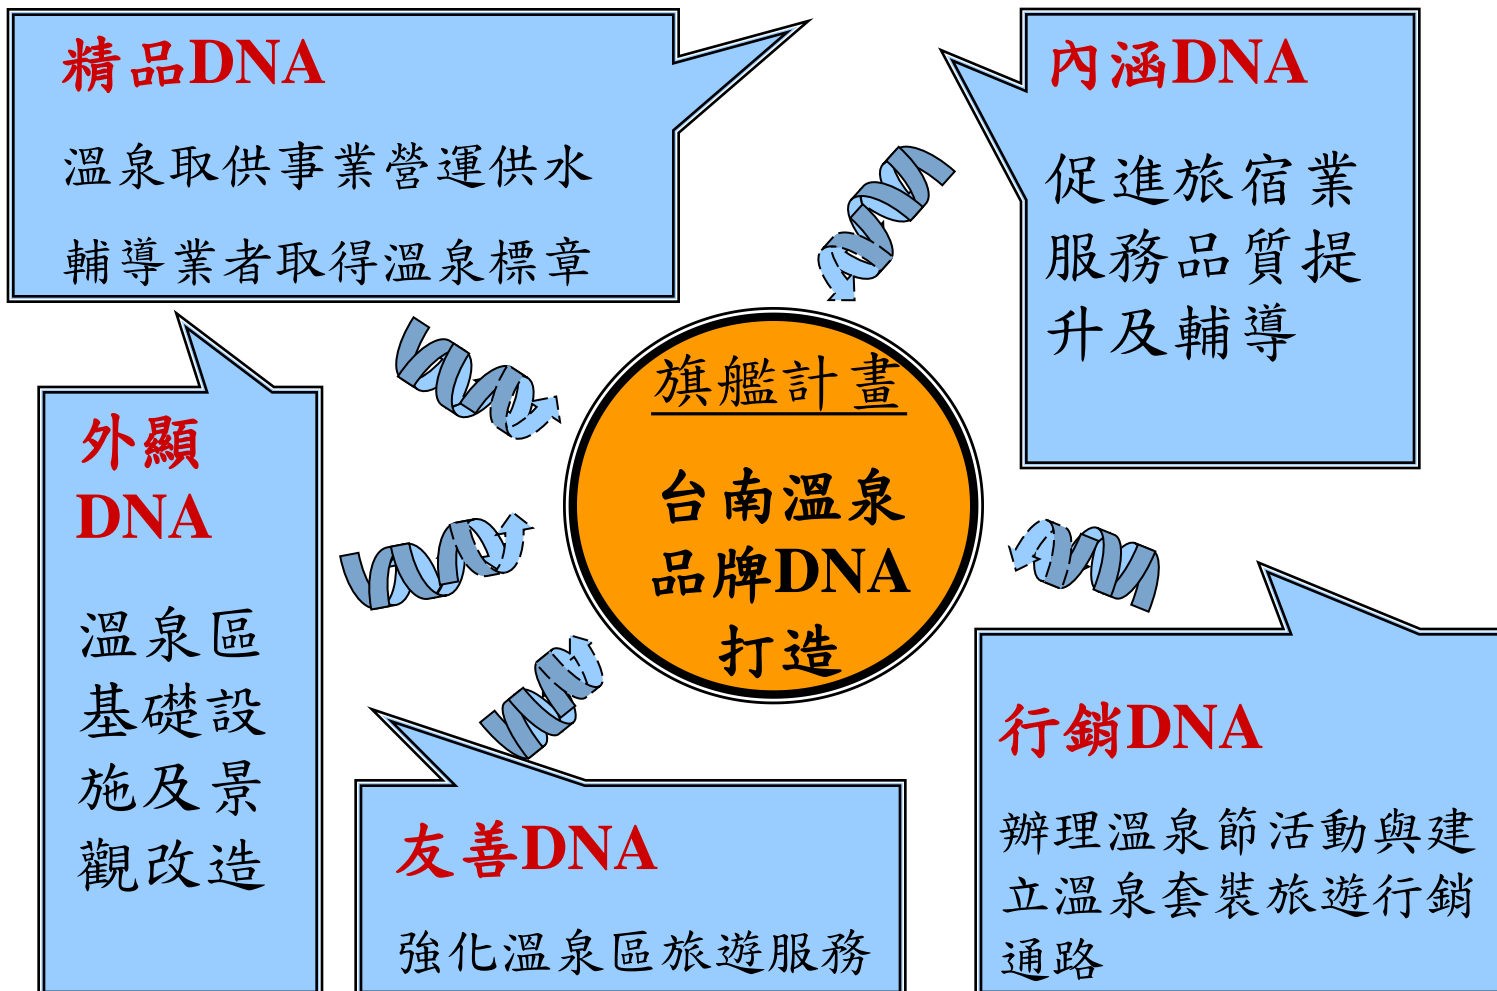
精品DNA

溫泉取供事業營運供水

輔導業者取得溫泉標章

內涵DNA

促進旅宿業服務品質提升及輔導

旗艦計畫

台南溫泉品牌DNA打造

外顯DNA

溫泉區基礎設施及景觀改造

友善DNA

強化溫泉區旅遊服務

行銷DNA

辦理溫泉節活動與建立溫泉套裝旅遊行銷通路